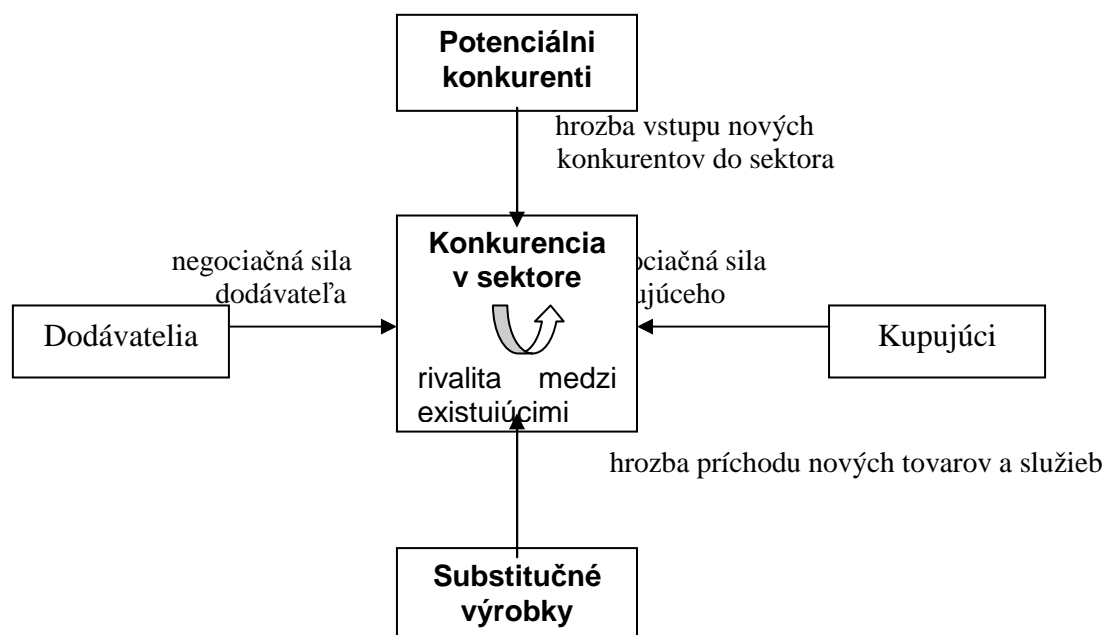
Potenciálni konkurenti

hrozba vstupu nových konkurentov do sektora

negociačná sila dodávateľa

Konkurencia v sektore

ociačná sila ujúceho

Dodávatelia

rivalita medzi existuiúcimi

Kupujúci

hrozba príchodu nových tovarov a služieb

Substitučné výrobky